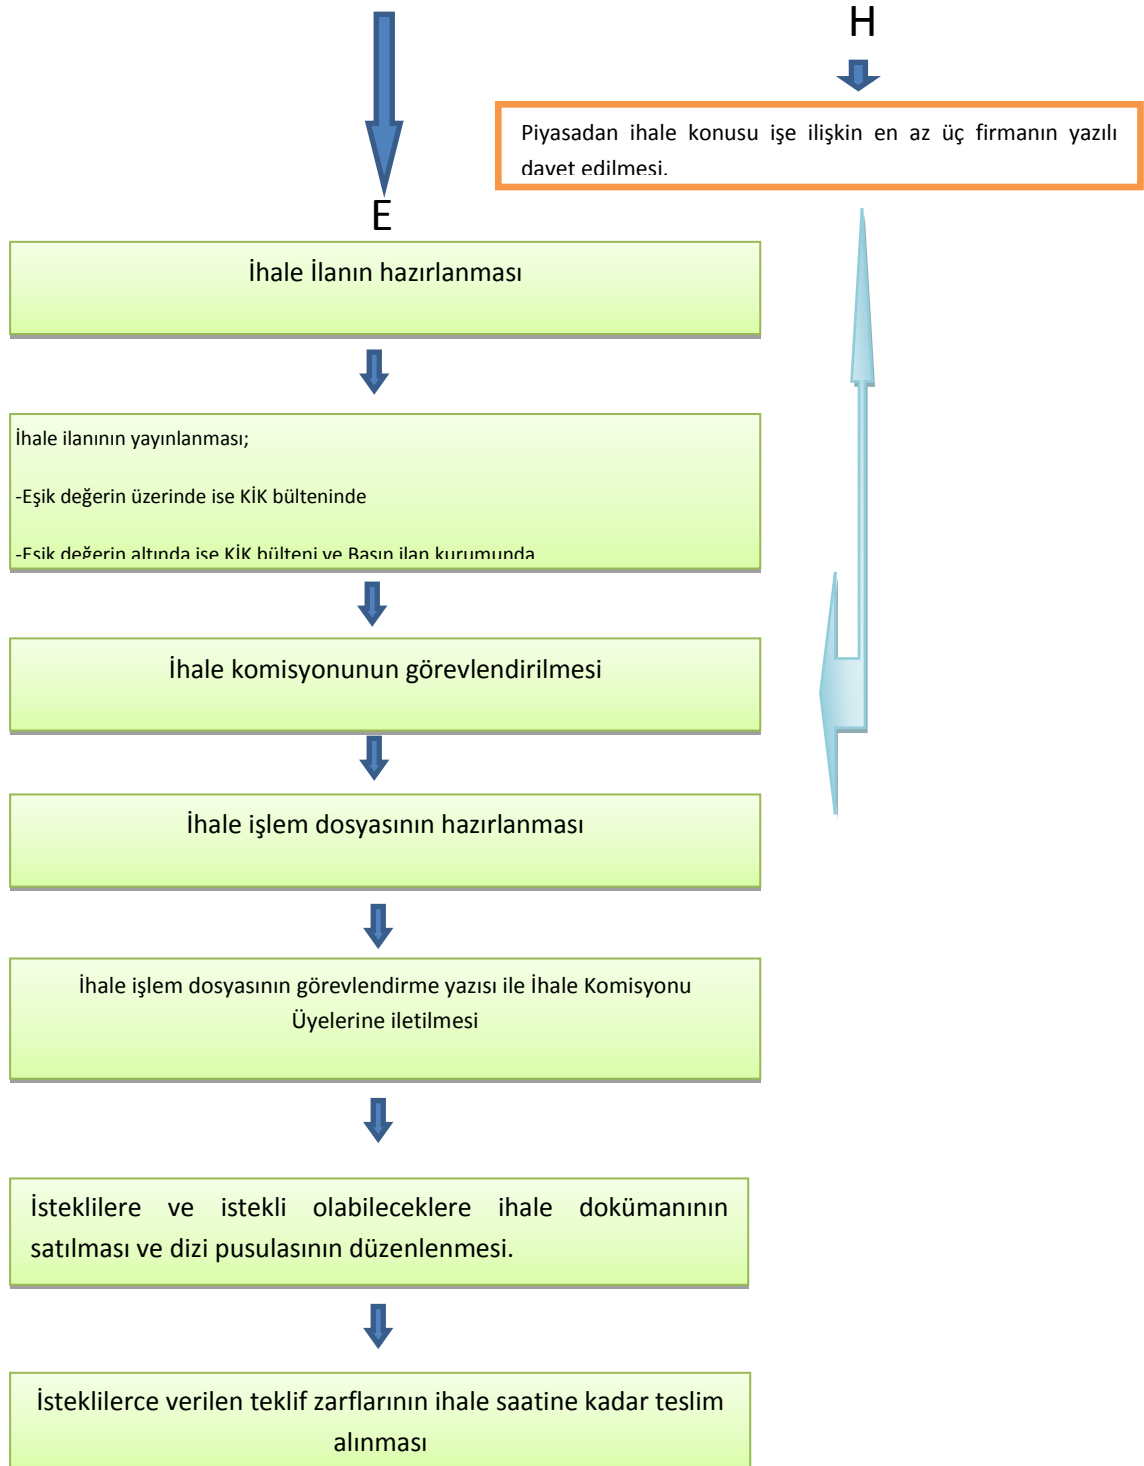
H

Piyasadan ihale konusu işe ilişkin en az üç firmanın yazılı davet edilmesi.

E

İhale İlanın hazırlanması

İhale ilanının yayınlanması;

-Eşik değerin üzerinde ise KİK bülteninde

-Eşik değerin altında ise KİK bülteni ve Basın ilan kurumunda

İhale komisyonunun görevlendirilmesi

İhale işlem dosyasının hazırlanması

İhale işlem dosyasının görevlendirme yazısı ile İhale Komisyonu Üyelerine iletilmesi

İsteklilere ve istekli olabileceklere ihale dokümanının satılması ve dizi pusulasının düzenlenmesi.

İsteklilerce verilen teklif zarflarının ihale saatine kadar teslim alınması